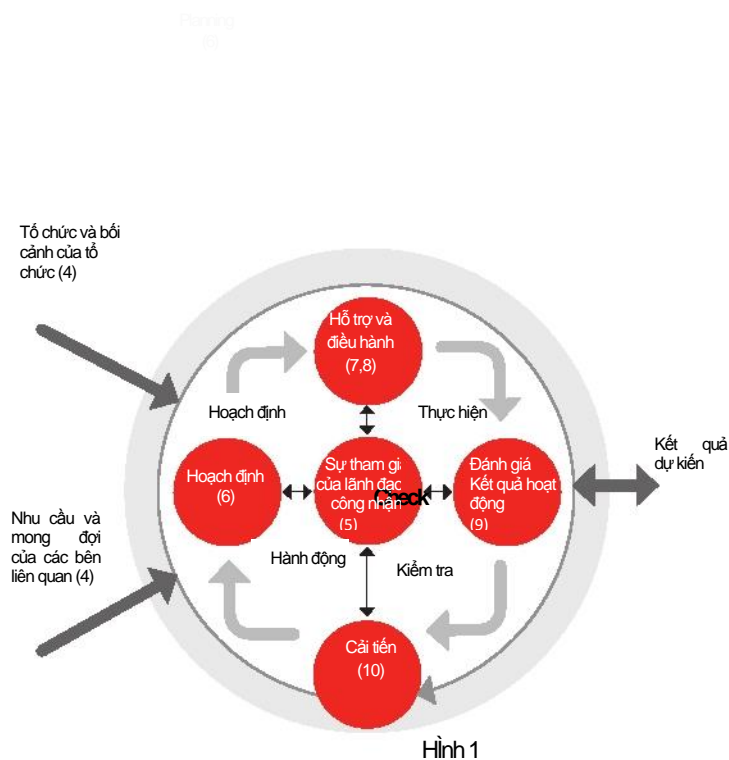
Planning
(6)

Tổ chức và bối cảnh của tổ chức (4)

Nhu cầu và mong đợi của các bên liên quan (4)

Hỗ trợ và điều hành (7,8)

Hoạch định

Thực hiện

Hoạch định (6)

Sự tham gia của lãnh đạo công nhận (5)

Check

Đánh giá Kết quả hoạt động (9)

Kết quả dự kiến

Hành động

Kiểm tra

Cải tiến (10)

Hình 1